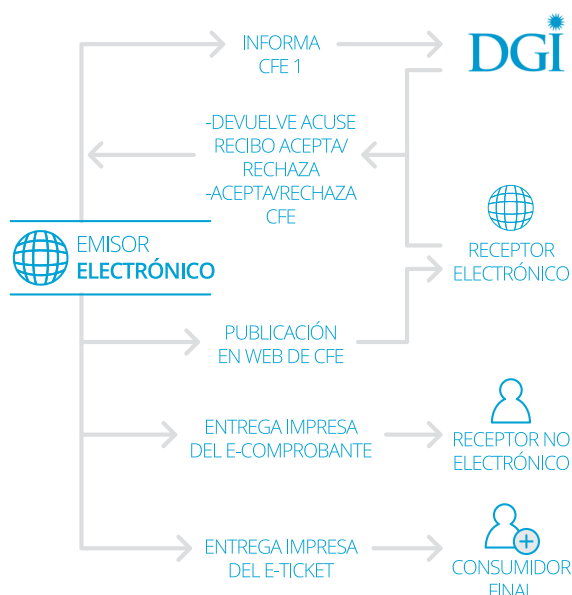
INFORMA CFE 1

DGI

-DEVUELVE ACUSE RECIBO ACEPTA/ RECHAZA
-ACEPTA/RECHAZA CFE

EMISOR
ELECTRÓNICO

RECEPTOR ELECTRÓNICO

PUBLICACIÓN EN WEB DE CFE

ENTREGA IMPRESA DEL E-COMPROBANTE

RECEPTOR NO ELECTRÓNICO

ENTREGA IMPRESA DEL E-TICKET

CONSUMIDOR FINAL